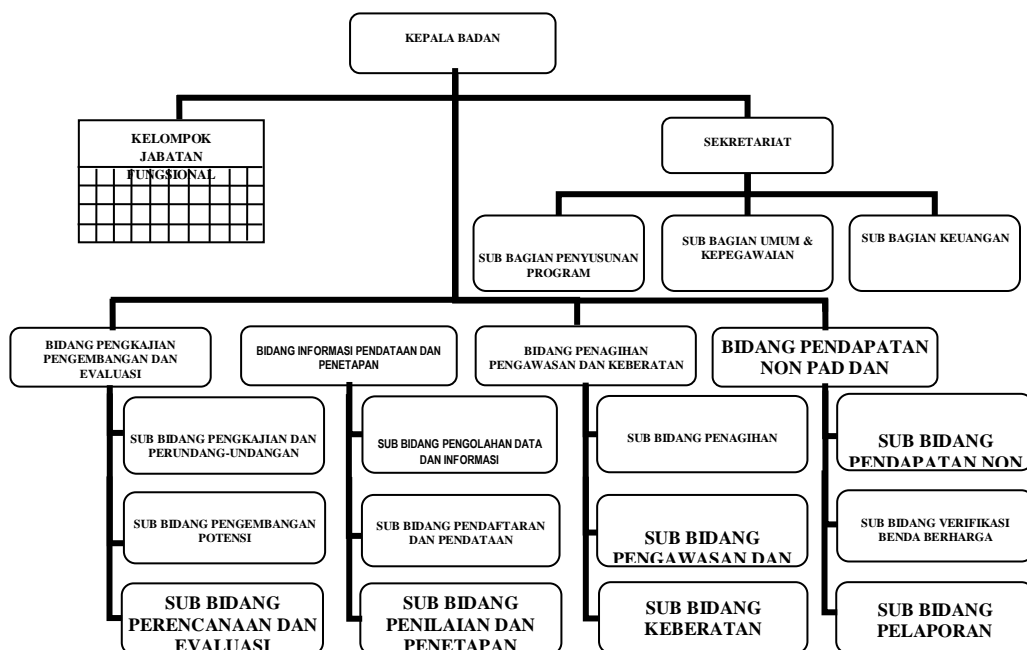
KEPALA BADAN

KELOMPOK JABATAN FUNGSIONAL

SEKRETARIAT

SUB BAGIAN PENYUSUNAN PROGRAM

SUB BAGIAN UMUM & KEPEGAWAIAN

SUB BAGIAN KEUANGAN

BIDANG PENGKAJIAN PENGEMBANGAN DAN EVALUASI

BIDANG INFORMASI PENDATAAN DAN PENETAPAN

BIDANG PENAGIHAN PENGAWASAN DAN KEBERATAN

BIDANG PENDAPATAN NON PAD DAN

SUB BIDANG PENGKAJIAN DAN PERUNDANG-UNDANGAN

SUB BIDANG PENGEMBANGAN POTENSI

SUB BIDANG PERENCANAAN DAN EVALUASI

SUB BIDANG PENGOLAHAN DATA DAN INFORMASI

SUB BIDANG PENDAFTARAN DAN PENDATAAN

SUB BIDANG PENILAIAN DAN PENETAPAN

SUB BIDANG PENAGIHAN

SUB BIDANG PENGAWASAN DAN

SUB BIDANG KEBERATAN

SUB BIDANG PENDAPATAN NON

SUB BIDANG VERIFIKASI BENDA BERHARGA

SUB BIDANG PELAPORAN